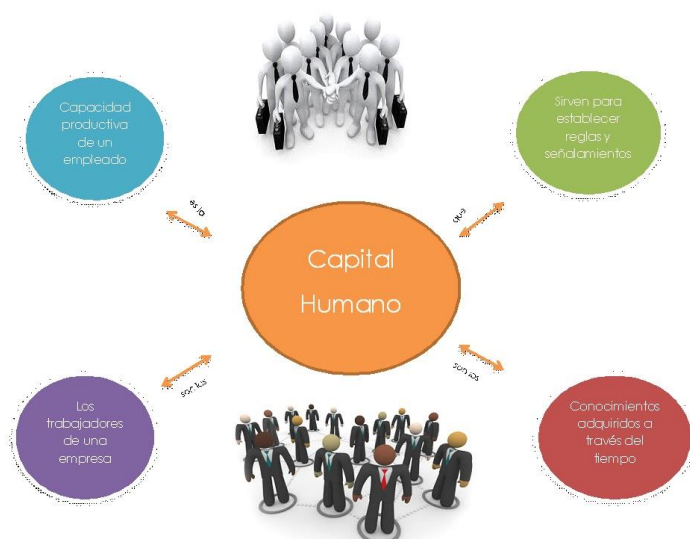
Capacidad productiva de un empleado

es la

Sirven para establecer reglas y señalamientos

que

Capital Humano

son los

Los trabajadores de una empresa

son los

Conocimientos adquiridos a través del tiempo